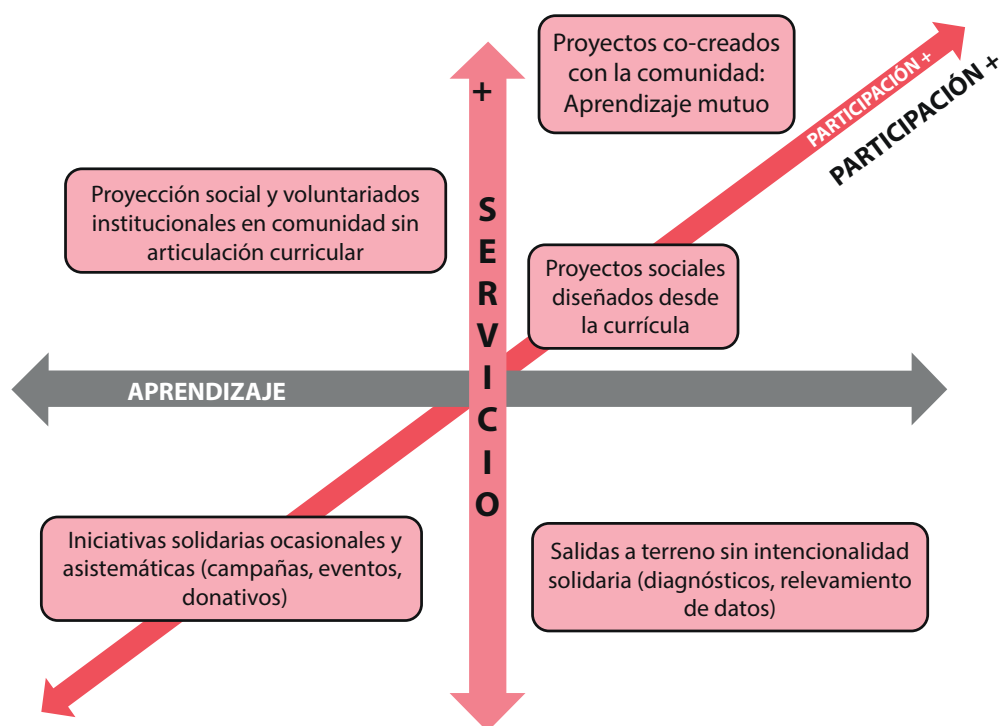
Proyectos co-creados con la comunidad: Aprendizaje mutuo

PARTICIPACIÓN +

PARTICIPACIÓN +

+

Proyección social y voluntariados institucionales en comunidad sin articulación curricular

S E R V I C I O

Proyectos sociales diseñados desde la currícula

APRENDIZAJE

Iniciativas solidarias ocasionales y asistemáticas (campañas, eventos, donativos)

Salidas a terreno sin intencionalidad solidaria (diagnósticos, relevamiento de datos)